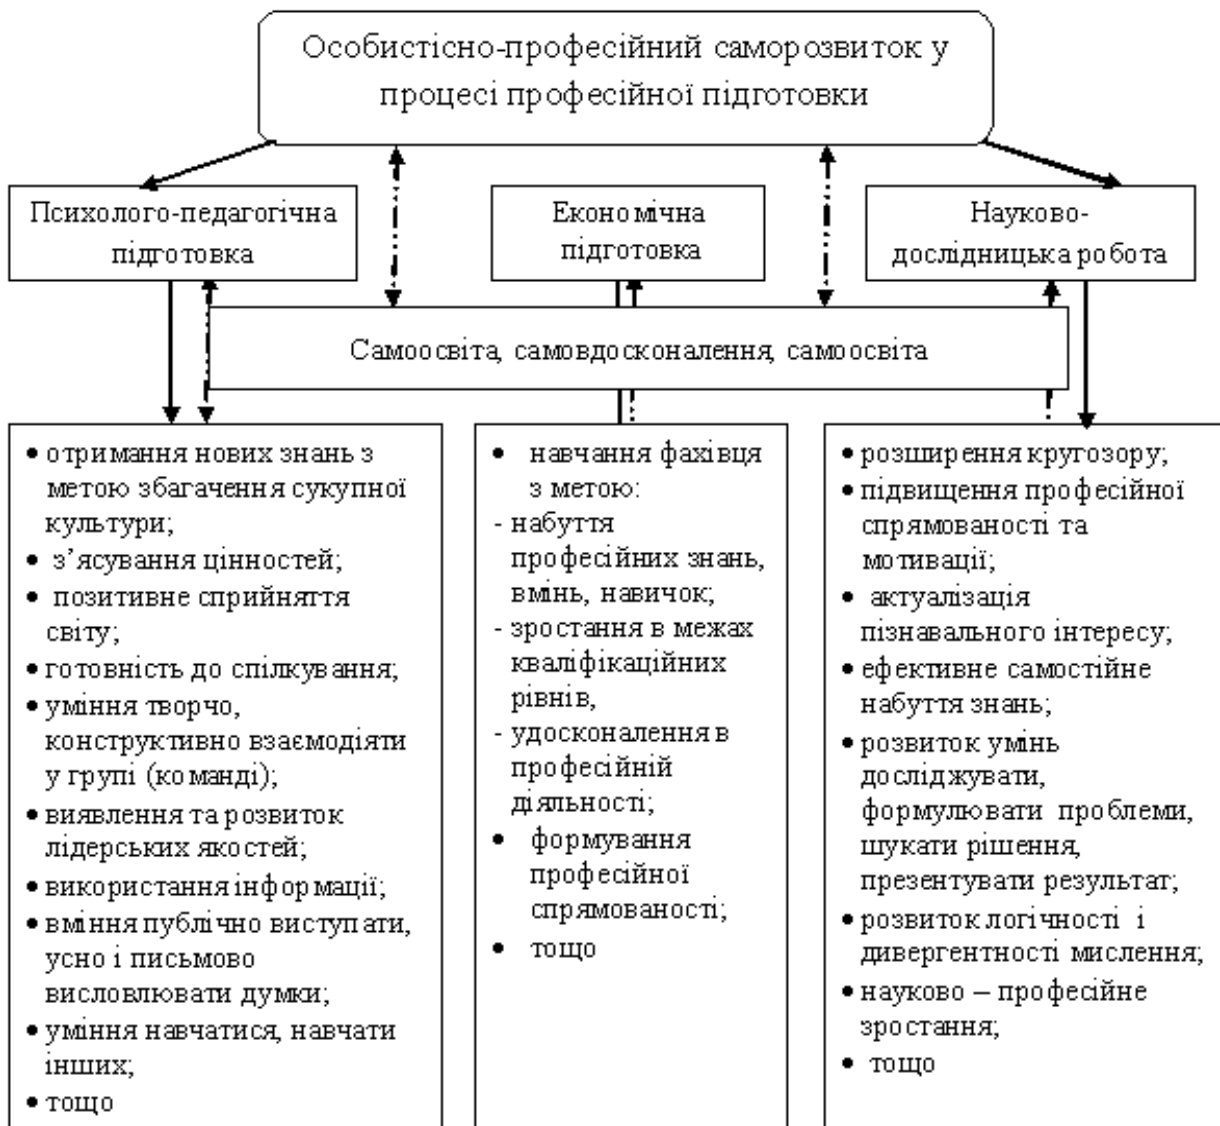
Особистісно-професійний саморозвиток у процесі професійної підготовки

Психолого-педагогічна підготовка

Економічна підготовка

Науково-дослідницька робота

Самоосвіта, самовдосконалення, самоосвіта

• отримання нових знань з метою збагачення сукупної культури;
• з'ясування цінностей;
• позитивне сприйняття світу;
• готовність до спілкування;
• уміння творчо, конструктивно взаємодіяти у групі (команді);
• виявлення та розвиток лідерських якостей;
• використання інформації;
• вміння публічно виступати, усно і письмово висловлювати думки;
• уміння навчатися, навчати інших;
• тощо

• навчання фахівця з метою:
- набуття професійних знань, вмінь, навичок;
- зростання в межах кваліфікаційних рівнів,
- удосконалення в професійній діяльності;
• формування професійної спрямованості;
• тощо

• розширення кругозору;
• підвищення професійної спрямованості та мотивації;
• актуалізація пізнавального інтересу;
• ефективне самостійне набуття знань;
• розвиток умінь досліджувати, формулювати проблеми, шукати рішення, презентувати результат;
• розвиток логічності і дивергентності мислення;
• науково – професійне зростання;
• тощо